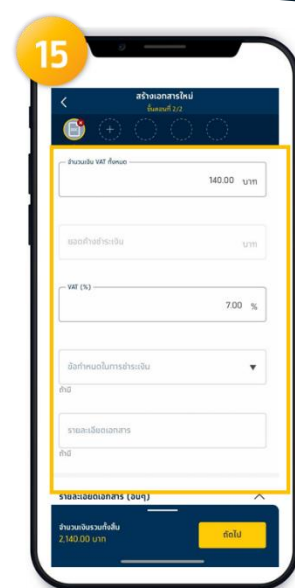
15

สร้างเอกสารใหม่
ขั้นตอนที่ 2/2

จำนวนเงิน VAT ทั้งหมด
140.00 บาท

ยอดที่ชำระเงิน
บาท

VAT (%)
7.00 %

ข้อกำหนดในการชำระเงิน
ถ้ามี

รายละเอียดเอกสาร
ถ้ามี

รายละเอียดเอกสาร (อื่นๆ)

จำนวนเงินรวมทั้งสิ้น
2,140.00 บาท

ถัดไป